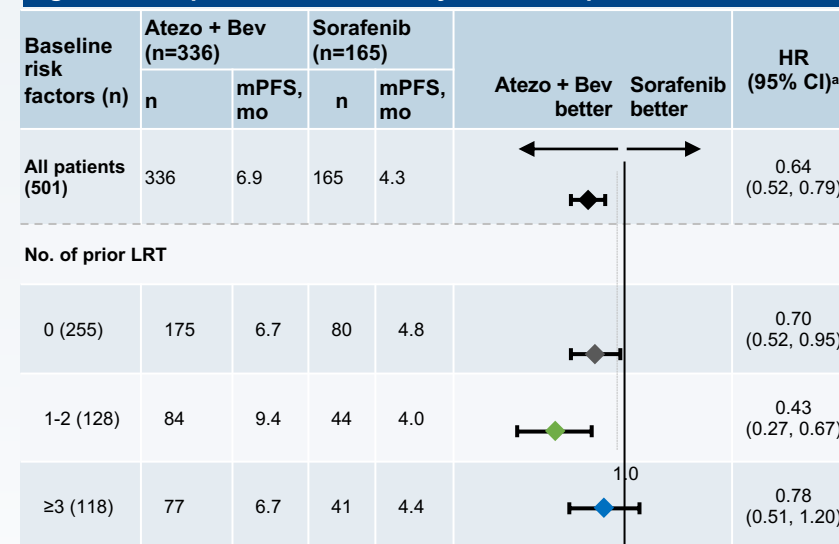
| Baseline risk factors (n) | Atezo + Bev (n=336) n | Atezo + Bev (n=336) mPFS, mo | Sorafenib (n=165) n | Sorafenib (n=165) mPFS, mo | Atezo + Bev better / Sorafenib better | HR (95% CI)ᵃ |
|---|---|---|---|---|---|---|
| All patients (501) | 336 | 6.9 | 165 | 4.3 | | 0.64 (0.52, 0.79) |
| No. of prior LRT | | | | | | |
| 0 (255) | 175 | 6.7 | 80 | 4.8 | | 0.70 (0.52, 0.95) |
| 1-2 (128) | 84 | 9.4 | 44 | 4.0 | | 0.43 (0.27, 0.67) |
| ≥3 (118) | 77 | 6.7 | 41 | 4.4 | 1.0 | 0.78 (0.51, 1.20) |